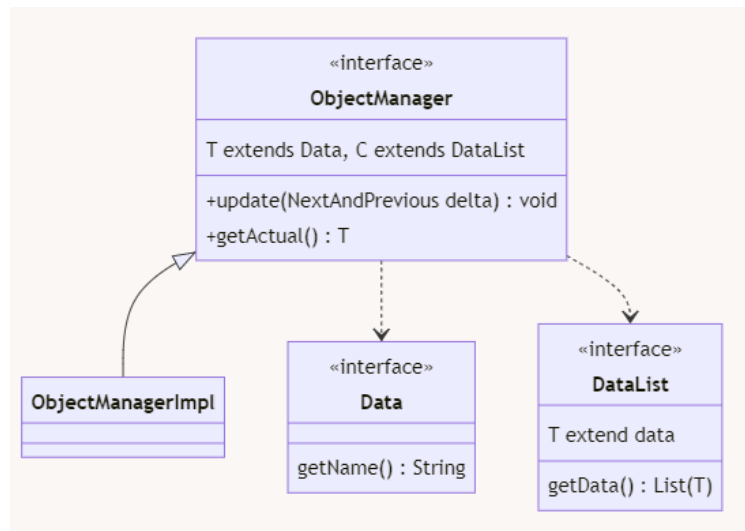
«interface»
ObjectManager

T extends Data, C extends DataList

+update(NextAndPrevious delta) : void
+getActual() : T

ObjectManagerImpl

«interface»
Data

getName() : String

«interface»
DataList

T extend data

getData() : List(T)